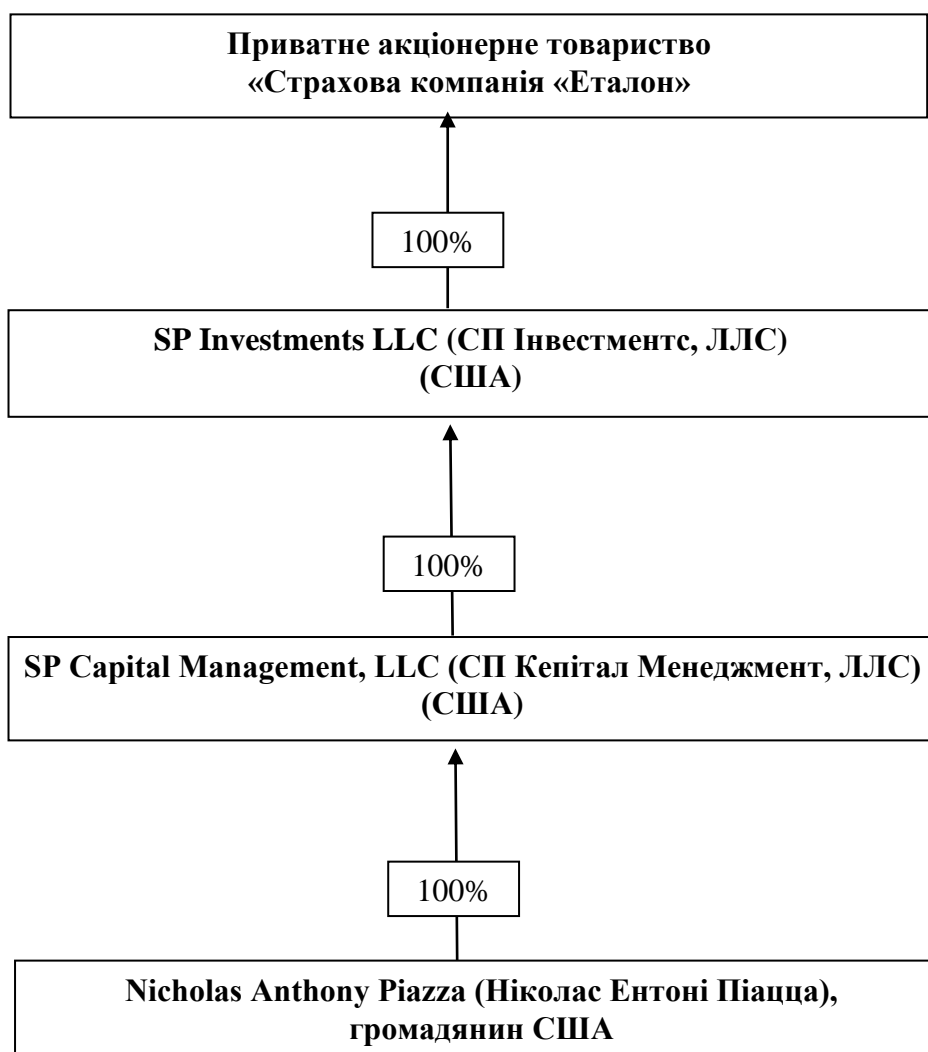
Приватне акціонерне товариство
«Страхова компанія «Еталон»

100%

SP Investments LLC (СП Інвестментс, ЛЛС)
(США)

100%

SP Capital Management, LLC (СП Кепітал Менеджмент, ЛЛС)
(США)

100%

Nicholas Anthony Piazza (Ніколас Ентоні Піацца),
громадянин США